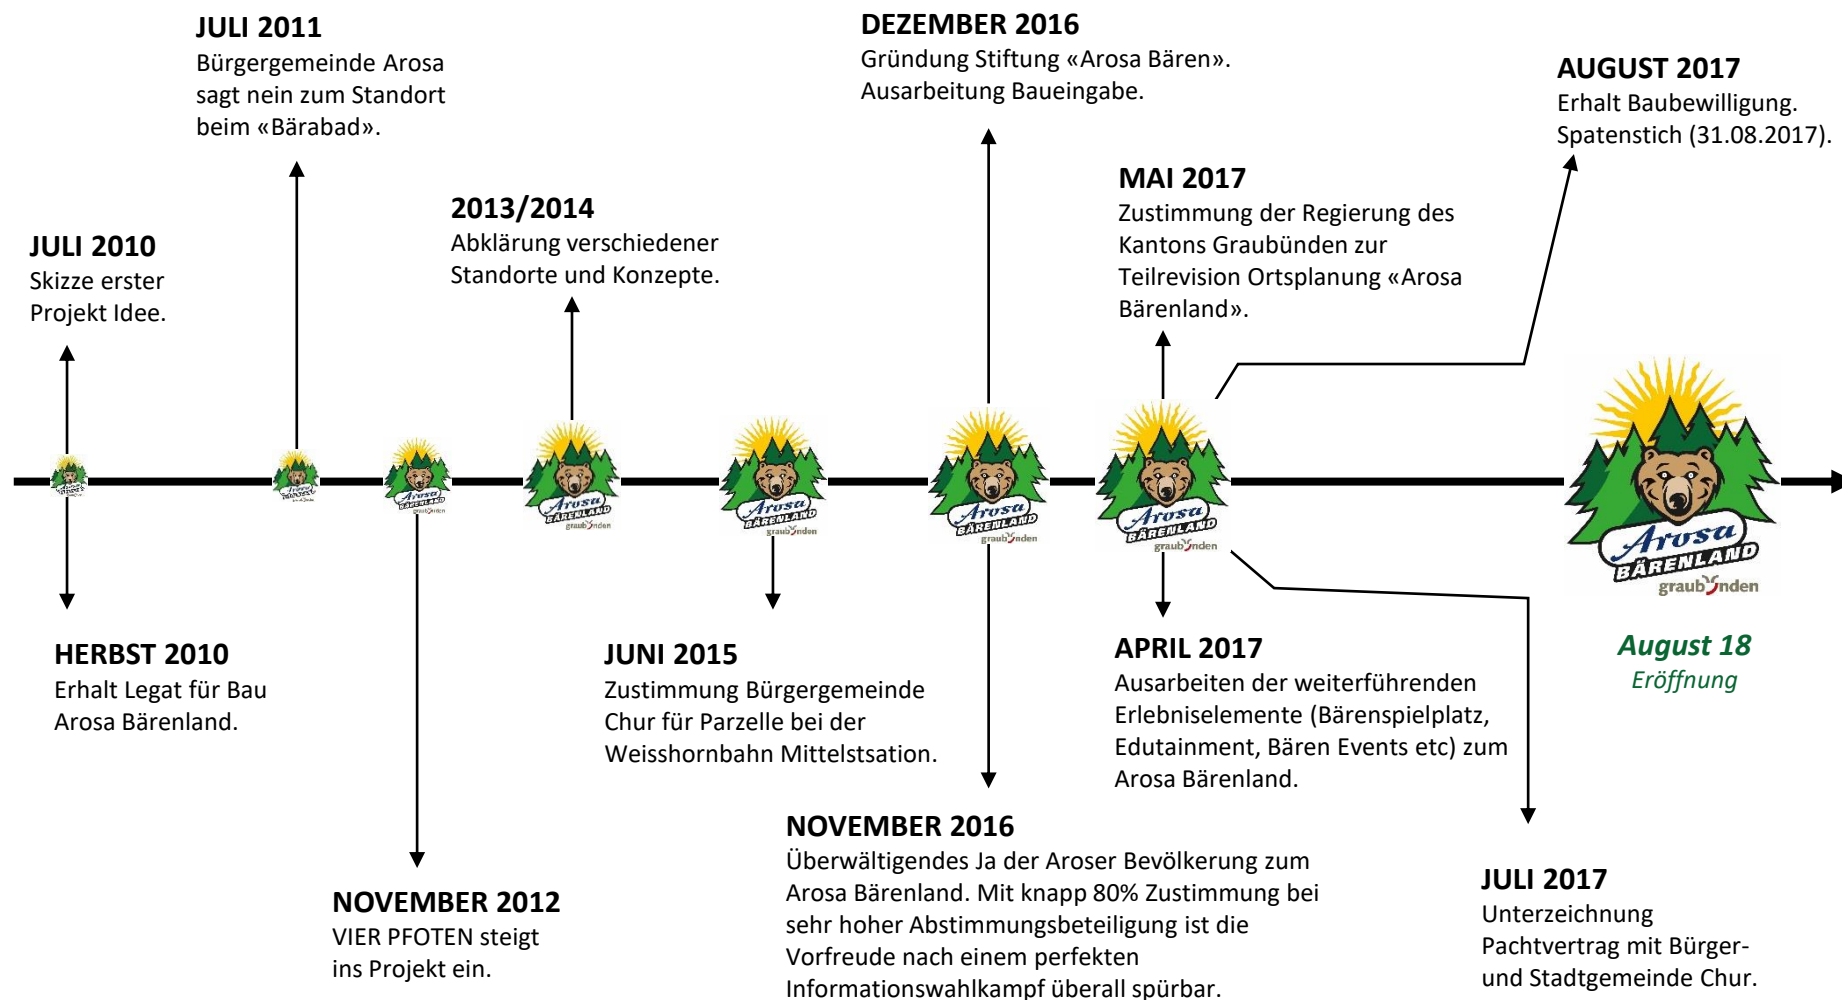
JULI 2010
Skizze erster Projekt Idee.

JULI 2011
Bürgergemeinde Arosa sagt nein zum Standort beim «Bärabad».

2013/2014
Abklärung verschiedener Standorte und Konzepte.

DEZEMBER 2016
Gründung Stiftung «Arosa Bären». Ausarbeitung Baueingabe.

MAI 2017
Zustimmung der Regierung des Kantons Graubünden zur Teilrevision Ortsplanung «Arosa Bärenland».

AUGUST 2017
Erhalt Baubewilligung. Spatenstich (31.08.2017).

HERBST 2010
Erhalt Legat für Bau Arosa Bärenland.

NOVEMBER 2012
VIER PFOTEN steigt ins Projekt ein.

JUNI 2015
Zustimmung Bürgergemeinde Chur für Parzelle bei der Weisshornbahn Mittelstsation.

NOVEMBER 2016
Überwältigendes Ja der Aroser Bevölkerung zum Arosa Bärenland. Mit knapp 80% Zustimmung bei sehr hoher Abstimmungsbeteiligung ist die Vorfreude nach einem perfekten Informationswahlkampf überall spürbar.

APRIL 2017
Ausarbeiten der weiterführenden Erlebniselemente (Bärenspielplatz, Edutainment, Bären Events etc) zum Arosa Bärenland.

JULI 2017
Unterzeichnung Pachtvertrag mit Bürger- und Stadtgemeinde Chur.

Arosa BÄRENLAND graubünden

August 18
Eröffnung